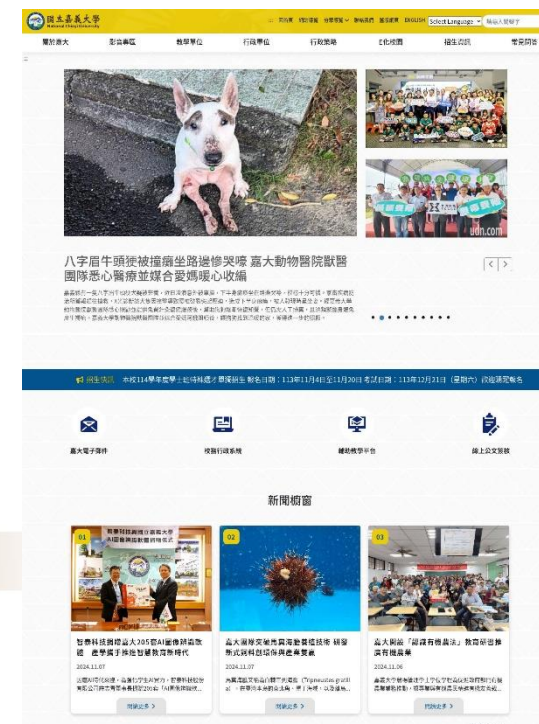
國立嘉義大學
National Chiayi University

ENGLISH Select Language

關於嘉大 | 影音專區 | 教學單位 | 行政單位 | 行政業務 | E化校園 | 招生資訊 | 常見問答

八字眉牛頭㹴被撞癱坐路邊慘哭嚎 嘉大動物醫院獸醫團隊悉心醫療並媒合愛媽暖心收編

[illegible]

udn.com

招生資訊 本校114學年度學士後特殊選才單獨招生 報名日期：113年11月4日至11月20日 考試日期：113年12月21日（星期六）歡迎踴躍報名

嘉大電子郵件 | 校務行政系統 | 輔助教學平台 | 線上公文簽核

新聞櫥窗

01
智農科技園區嘉大305室AI圖像辨識教室 產學攜手推進智慧教育新時代
2024.11.07
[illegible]
閱讀更多

02
嘉大團隊突破馬糞海膽養殖技術 穩健新式資料創造保育產業雙贏
2024.11.07
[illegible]
閱讀更多

03
嘉大開設「節藏有機農法」教育研習推廣有機農業
2024.11.06
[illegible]
閱讀更多